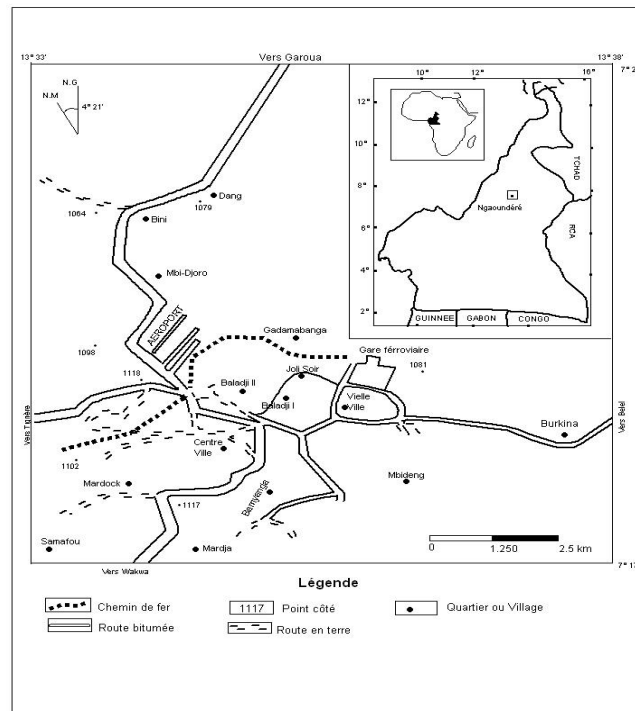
13° 33'
Vers Garoua
13° 38'
7° 2
N.G
N.M
4° 21'
10°
12°
16°
12°
10°
8°
6°
4°
2°
TCHAD
RCA
Ngaoundéré
GUINNEE
GABON
CONGO
Dang
1079
1064
Bini
Mbi-Djoro
AEROPORT
Gadamabanga
Gare férroviaire
1098
1118
1081
Baladji II
Joli Soir
Baladji I
Vielle Ville
Vers Tignère
Vers Belel
Burkina
Centre Ville
1102
Mardock
Mbideng
1117
Bamyanga
Samafou
Mardja
0
1.250
2.5 km
Vers Wakwa
7° 1
Légende
Chemin de fer
1117 Point côté
Quartier ou Village
Route bitumée
Route en terre